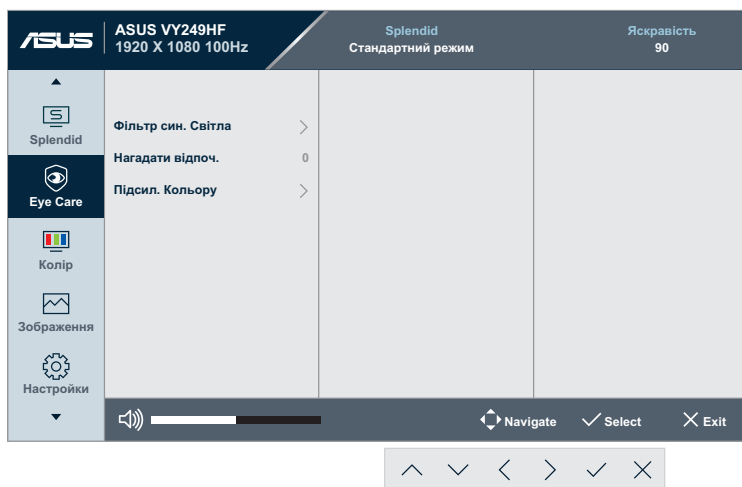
ASUS

ASUS VY249HF
1920 X 1080 100Hz

Splendid
Стандартний режим

Яскравість
90

Splendid

Eye Care

Колір

Зображення

Настройки

Фільтр син. Світла

Нагадати відпоч. 0

Підсил. Кольору

Navigate
Select
Exit